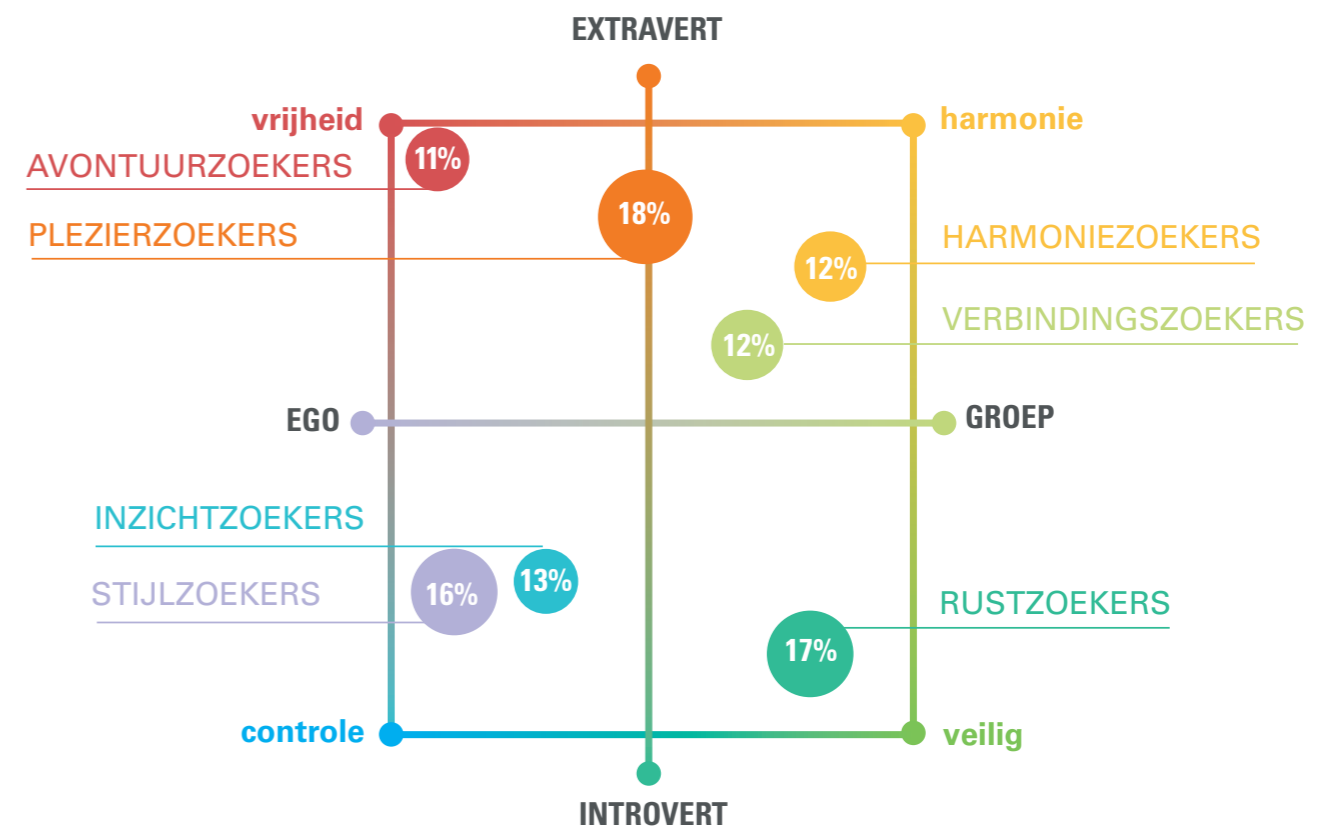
EXTRAVERT

vrijheid

harmonie

AVONTUURZOEKERS

11%

18%

PLEZIERZOEKERS

HARMONIEZOEKERS

12%

VERBINDINGSZOEKERS

12%

EGO

GROEP

INZICHTZOEKERS

STIJLZOEKERS

16%

13%

RUSTZOEKERS

17%

controle

veilig

INTROVERT